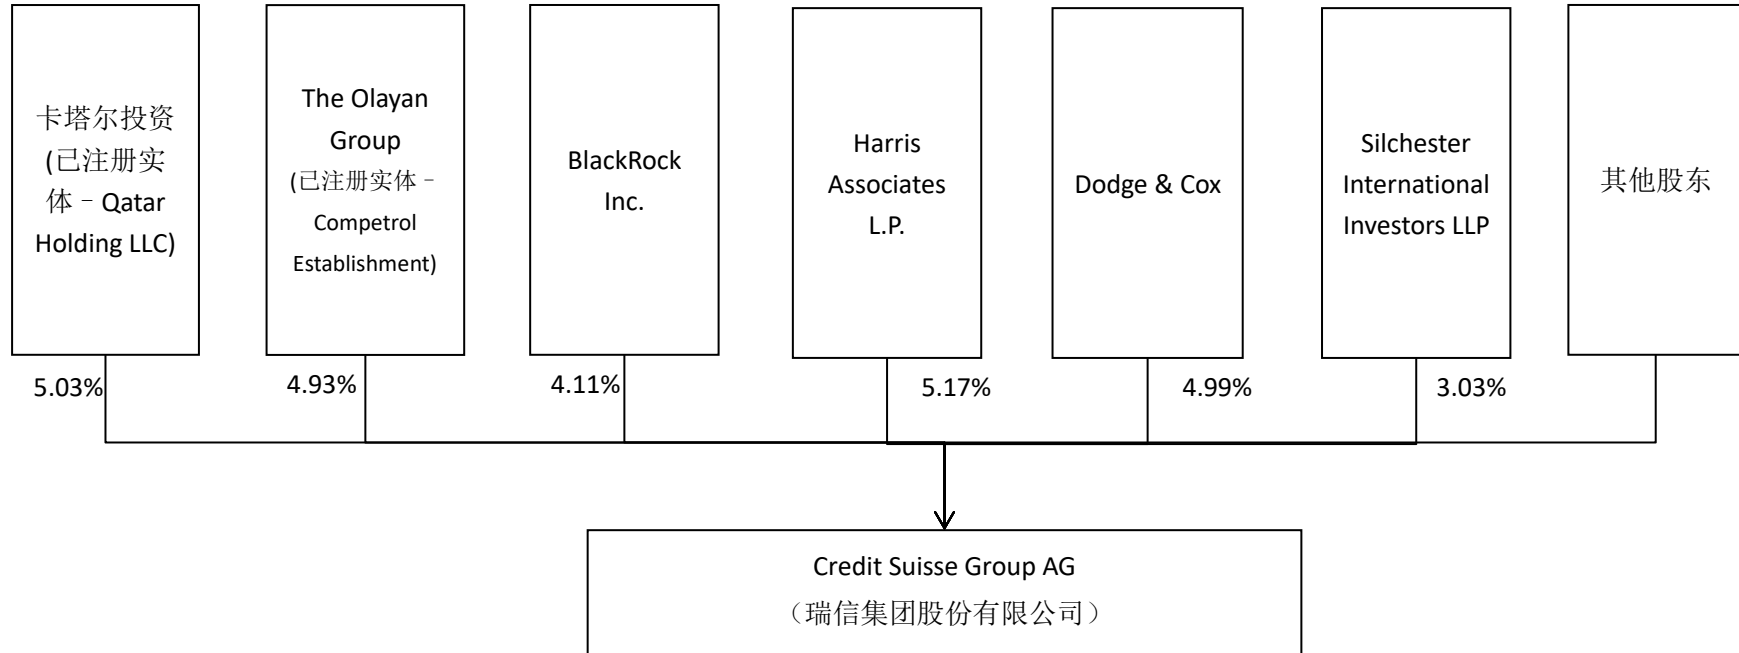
卡塔尔投资 (已注册实体 – Qatar Holding LLC)

The Olayan Group (已注册实体 – Competrol Establishment)

BlackRock Inc.

Harris Associates L.P.

Dodge & Cox

Silchester International Investors LLP

其他股东

5.03%

4.93%

4.11%

5.17%

4.99%

3.03%

Credit Suisse Group AG
（瑞信集团股份有限公司）